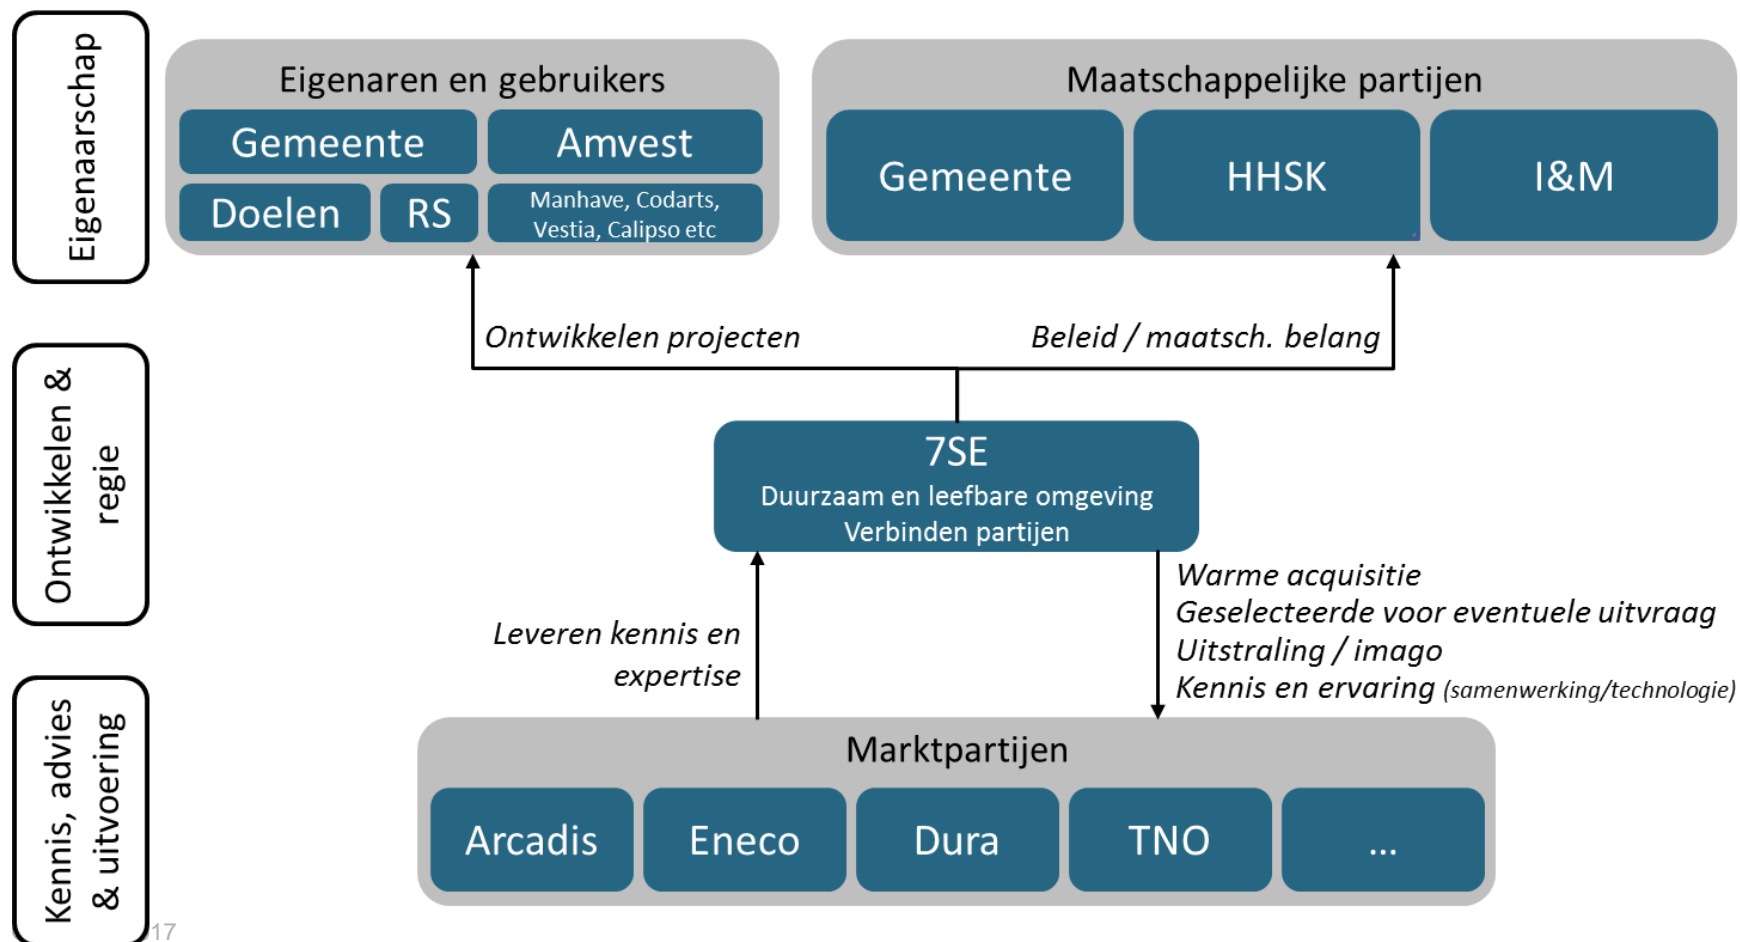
Eigenaarschap

Eigenaren en gebruikers

Gemeente

Amvest

Doelen

RS

Manhave, Codarts, Vestia, Calipso etc

Maatschappelijke partijen

Gemeente

HHSK

I&M

Ontwikkelen projecten

Beleid / maatsch. belang

Ontwikkelen & regie

7SE
Duurzaam en leefbare omgeving
Verbinden partijen

Leveren kennis en expertise

Warme acquisitie
Geselecteerde voor eventuele uitvraag
Uitstraling / imago
Kennis en ervaring (samenwerking/technologie)

Kennis, advies & uitvoering

Marktpartijen

Arcadis

Eneco

Dura

TNO

...

17